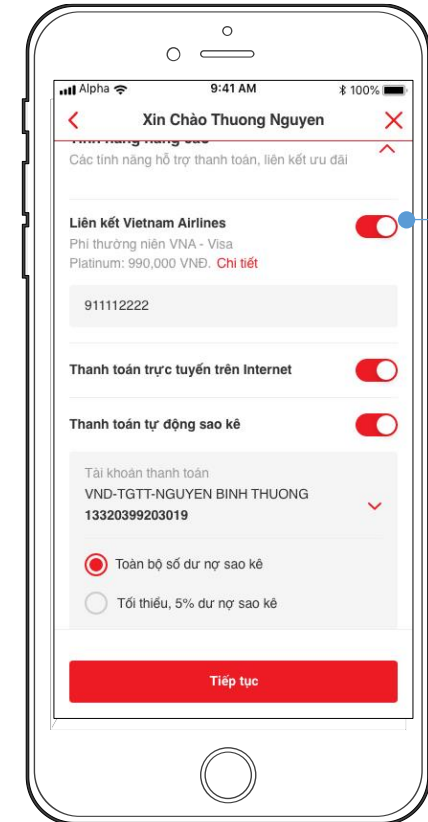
Alpha
9:41 AM
100%
Xin Chào Thuong Nguyen
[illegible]
Các tính năng hỗ trợ thanh toán, liên kết ưu đãi

Liên kết Vietnam Airlines
Phí thường niên VNA - Visa Platinum: 990,000 VNĐ. Chi tiết

911112222

Thanh toán trực tuyến trên Internet

Thanh toán tự động sao kê

Tài khoản thanh toán
VND-TGTT-NGUYEN BINH THUONG
13320399203019

Toàn bộ số dư nợ sao kê
Tối thiểu, 5% dư nợ sao kê

Tiếp tục